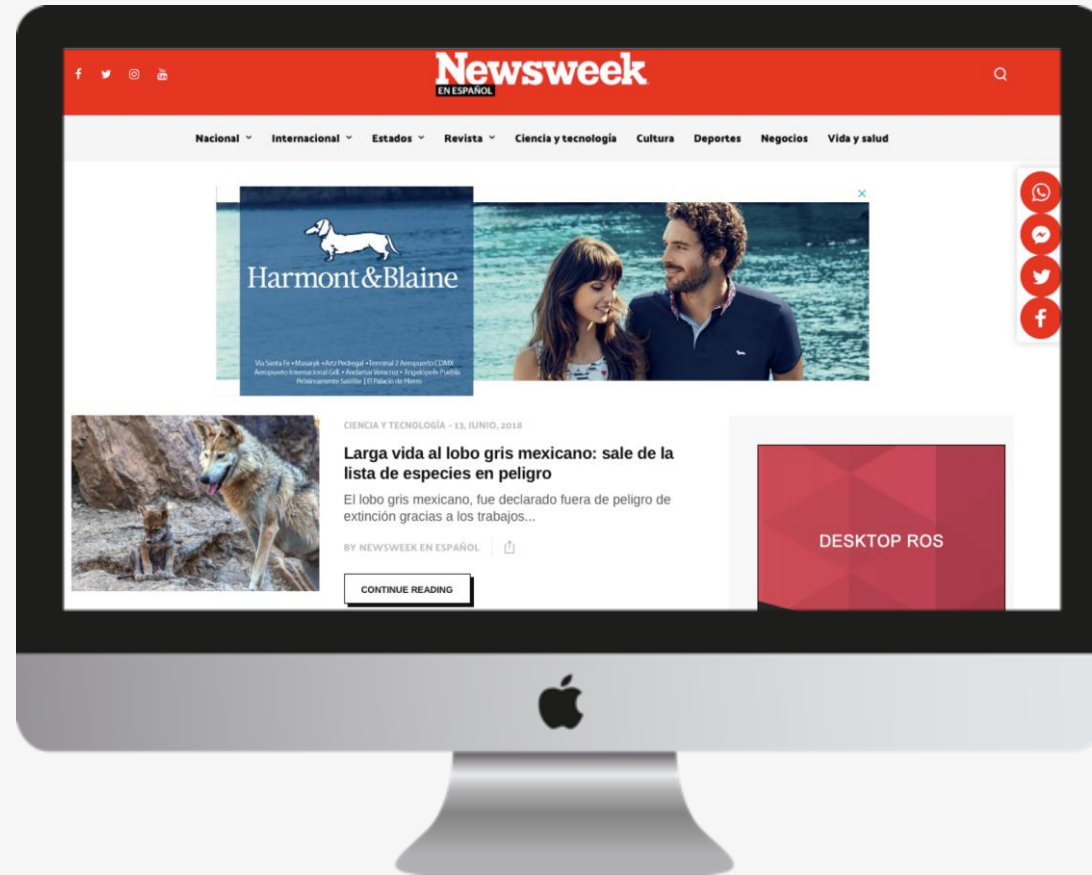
Newsweek
EN ESPAÑOL

Nacional Internacional Estados Revista Ciencia y tecnología Cultura Deportes Negocios Vida y salud

Harmont&Blaine

Vía Santa Fe • Masaryk • Artz Pedregal • Terminal 2 Aeropuerto CDMX Aeropuerto Internacional Gdl. • Andamar Veracruz • Angelópolis Puebla Próximamente Satélite | El Palacio de Hierro

CIENCIA Y TECNOLOGÍA - 13, JUNIO, 2018

Larga vida al lobo gris mexicano: sale de la lista de especies en peligro

El lobo gris mexicano, fue declarado fuera de peligro de extinción gracias a los trabajos...

BY NEWSWEEK EN ESPAÑOL

CONTINUE READING

DESKTOP ROS